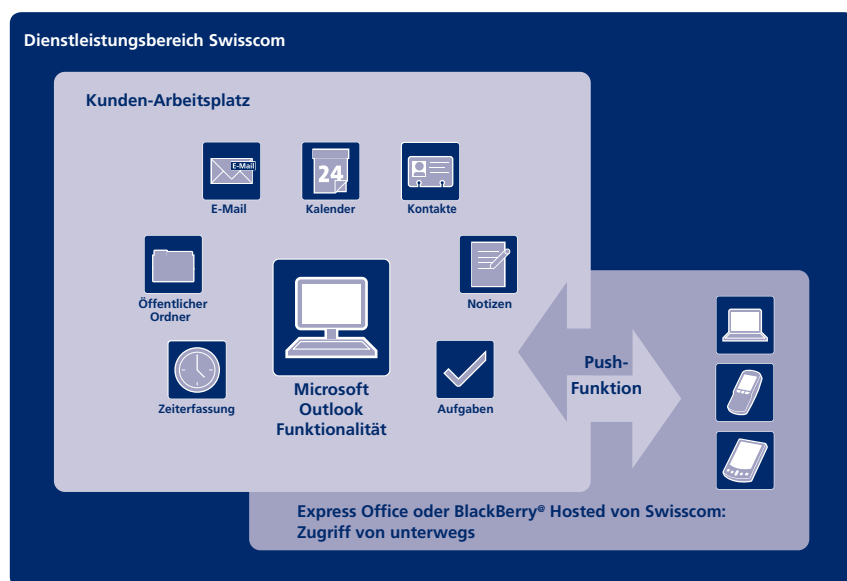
Dienstleistungsbereich Swisscom

Kunden-Arbeitsplatz

E-Mail

E-Mail

24

Kalender

Kontakte

Öffentlicher Ordner

Notizen

Zeiterfassung

Microsoft Outlook Funktionalität

Aufgaben

Push-Funktion

Express Office oder BlackBerry® Hosted von Swisscom: Zugriff von unterwegs